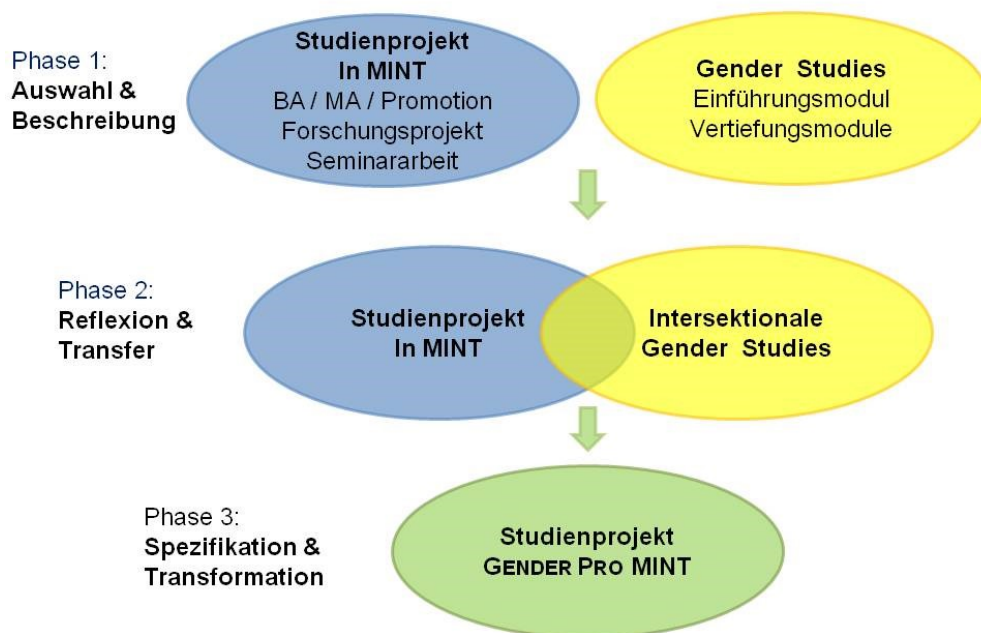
Phase 1:
Auswahl & Beschreibung

Studienprojekt
In MINT
BA / MA / Promotion
Forschungsprojekt
Seminararbeit

Gender Studies
Einführungsmodul
Vertiefungsmodule

Phase 2:
Reflexion & Transfer

Studienprojekt
In MINT

Intersektionale
Gender Studies

Phase 3:
Spezifikation & Transformation

Studienprojekt
GENDER PRO MINT